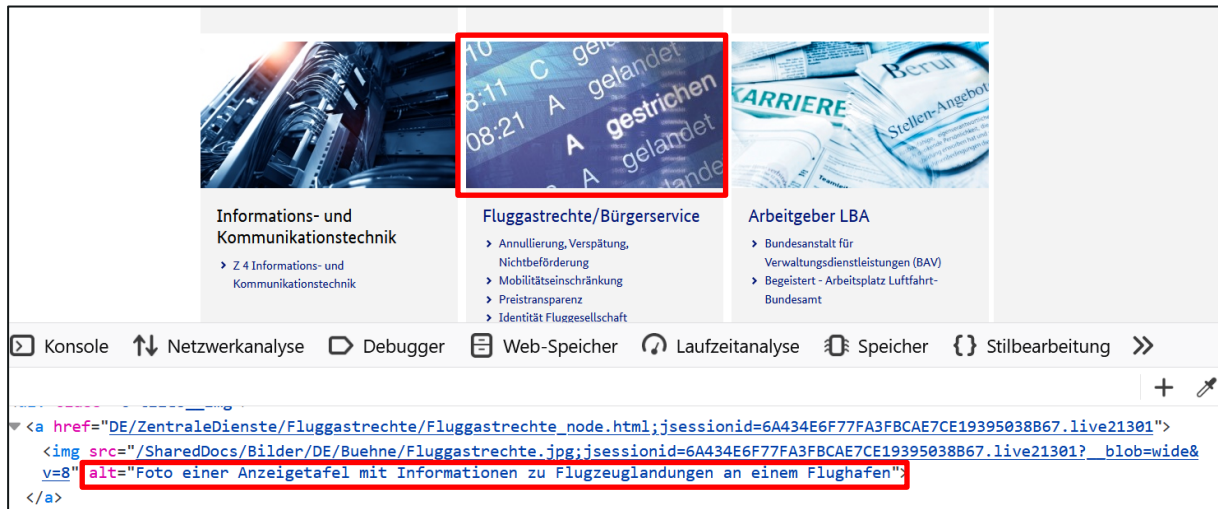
10 C gelandet
8:11 C gelandet
08:21 A gestrichen
A gelandet
A gelandet

KARRIERE
Beruf
Stellen-Angebot

Informations- und Kommunikationstechnik
› Z 4 Informations- und Kommunikationstechnik

Fluggastrechte/Bürgerservice
› Annullierung, Verspätung, Nichtbeförderung
› Mobilitätseinschränkung
› Preistransparenz
› Identität Fluggesellschaft

Arbeitgeber LBA
› Bundesanstalt für Verwaltungsdienstleistungen (BAV)
› Begeistert - Arbeitsplatz Luftfahrt-Bundesamt

Konsole Netzwerkanalyse Debugger Web-Speicher Laufzeitanalyse Speicher Stilbearbeitung »

+

<a href="DE/ZentraleDienste/Fluggastrechte/Fluggastrechte_node.html;jsessionid=6A434E6F77FA3FBCAE7CE19395038B67.live21301">
<img src="/SharedDocs/Bilder/DE/Buehne/Fluggastrechte.jpg;jsessionid=6A434E6F77FA3FBCAE7CE19395038B67.live21301?__blob=wide&v=8" alt="Foto einer Anzeigetafel mit Informationen zu Flugzeuglandungen an einem Flughafen">
</a>